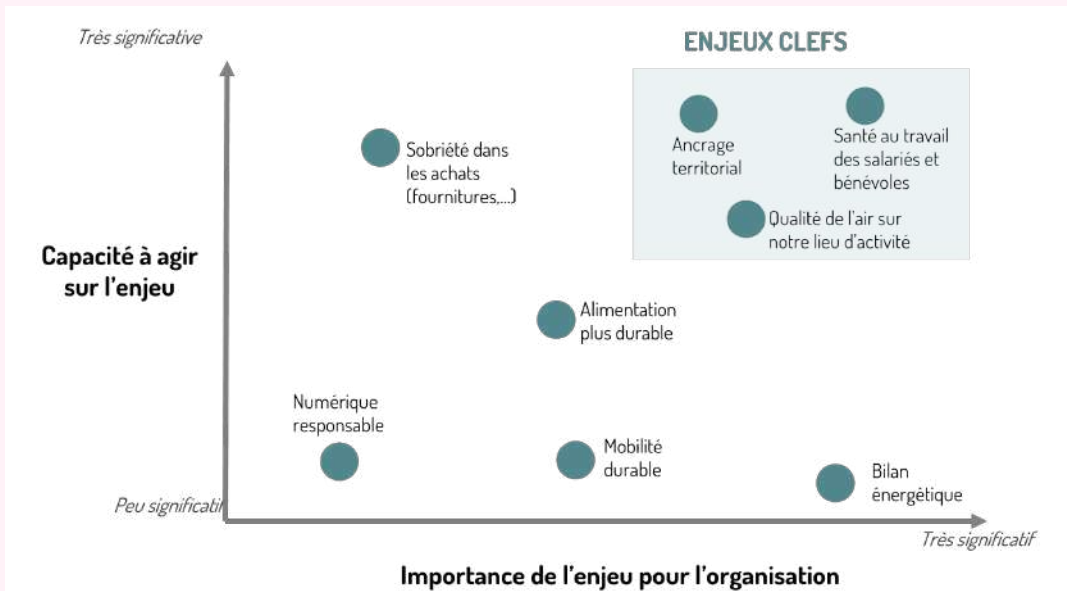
Très significative

ENJEUX CLEFS

Ancrage territorial

Santé au travail des salariés et bénévoles

Qualité de l'air sur notre lieu d'activité

Sobriété dans les achats (fournitures,...)

Capacité à agir sur l'enjeu

Alimentation plus durable

Numérique responsable

Mobilité durable

Bilan énergétique

Peu significati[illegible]

Très significatif

Importance de l'enjeu pour l'organisation